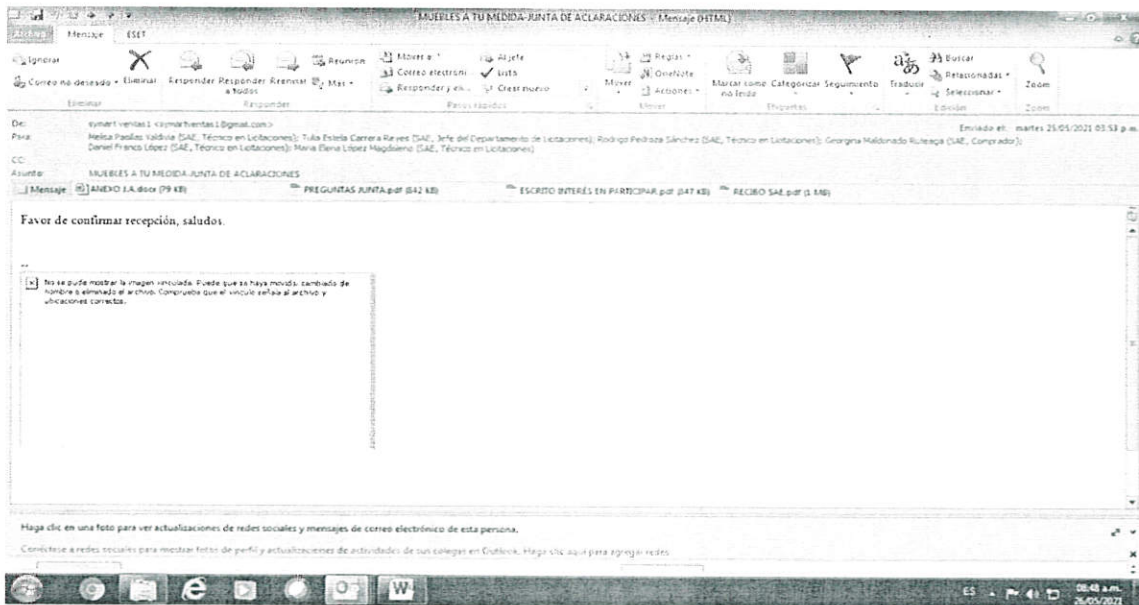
MUEBLES A TU MEDIDA-JUNTA DE ACLARACIONES - Mensaje (HTML)

Archivo Mensaje ESET

Ignorar
Correo no deseado - Eliminar
Eliminar
Responder Responder a todos Reenviar Más -
Responder
Reunión
Mover a: ? Correo electróni Responder y eli...
Al jefe Listo Crear nuevo
Pasos rápidos
Mover Reglas - OneNote Acciones -
Mover
Marcar como no leído Categorizar Seguimiento
Etiquetas
Traducir Buscar Relacionadas - Seleccionar -
Edición
Zoom
Zoom

De: symart ventas1 <symartventas1@gmail.com>
Para: Melisa Padilla Valdivia (SAE, Técnico en Licitaciones); Tulia Estela Carrera Reyes (SAE, Jefe del Departamento de Licitaciones); Rodrigo Pedraza Sánchez (SAE, Técnico en Licitaciones); Georgina Maldonado Ruteaga (SAE, Comprador); Daniel Franco López (SAE, Técnico en Licitaciones); Maria Elena López Magdaleno (SAE, Técnico en Licitaciones)
CC:
Asunto: MUEBLES A TU MEDIDA-JUNTA DE ACLARACIONES
Enviado el: martes 25/05/2021 03:53 p.m.

Mensaje ANEXO 1A.docx (79 KB) PREGUNTAS JUNTA.pdf (842 KB) ESCRITO INTERÉS EN PARTICIPAR.pdf (347 KB) RECIBO SAE.pdf (1 MB)

Favor de confirmar recepción, saludos.

--

No se puede mostrar la imagen vinculada. Puede que se haya movido, cambiado de nombre o eliminado el archivo. Compruebe que el vínculo señala al archivo y ubicaciones correctos.

Haga clic en una foto para ver actualizaciones de redes sociales y mensajes de correo electrónico de esta persona.

Conéctese a redes sociales para mostrar fotos de perfil y actualizaciones de actividades de sus colegas en Outlook. Haga clic aquí para agregar redes.

ES 08:48 a.m. 26/05/2021